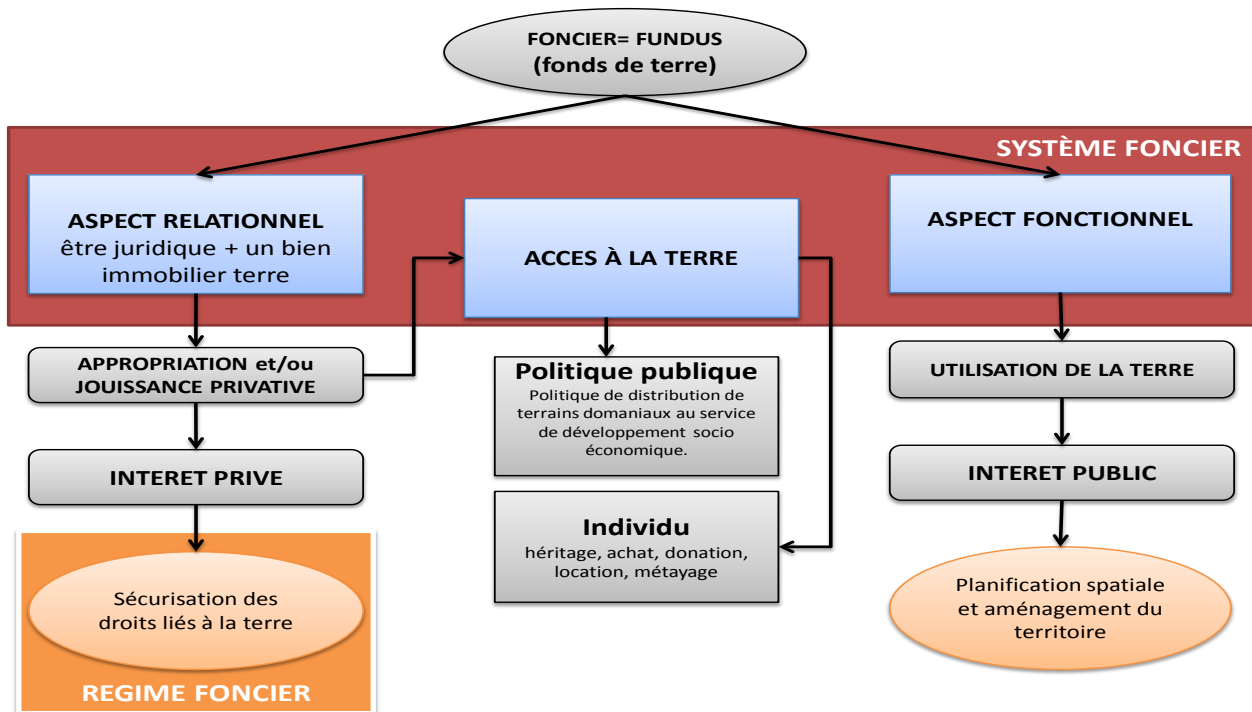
FONCIER= FUNDUS
(fonds de terre)

SYSTÈME FONCIER

ASPECT RELATIONNEL
être juridique + un bien immobilier terre

ACCES À LA TERRE

ASPECT FONCTIONNEL

APPROPRIATION et/ou JOUISSANCE PRIVATIVE

Politique publique
Politique de distribution de terrains domaniaux au service de développement socio économique.

UTILISATION DE LA TERRE

INTERET PRIVE

INTERET PUBLIC

Individu
héritage, achat, donation, location, métayage

Sécurisation des droits liés à la terre

Planification spatiale et aménagement du territoire

REGIME FONCIER